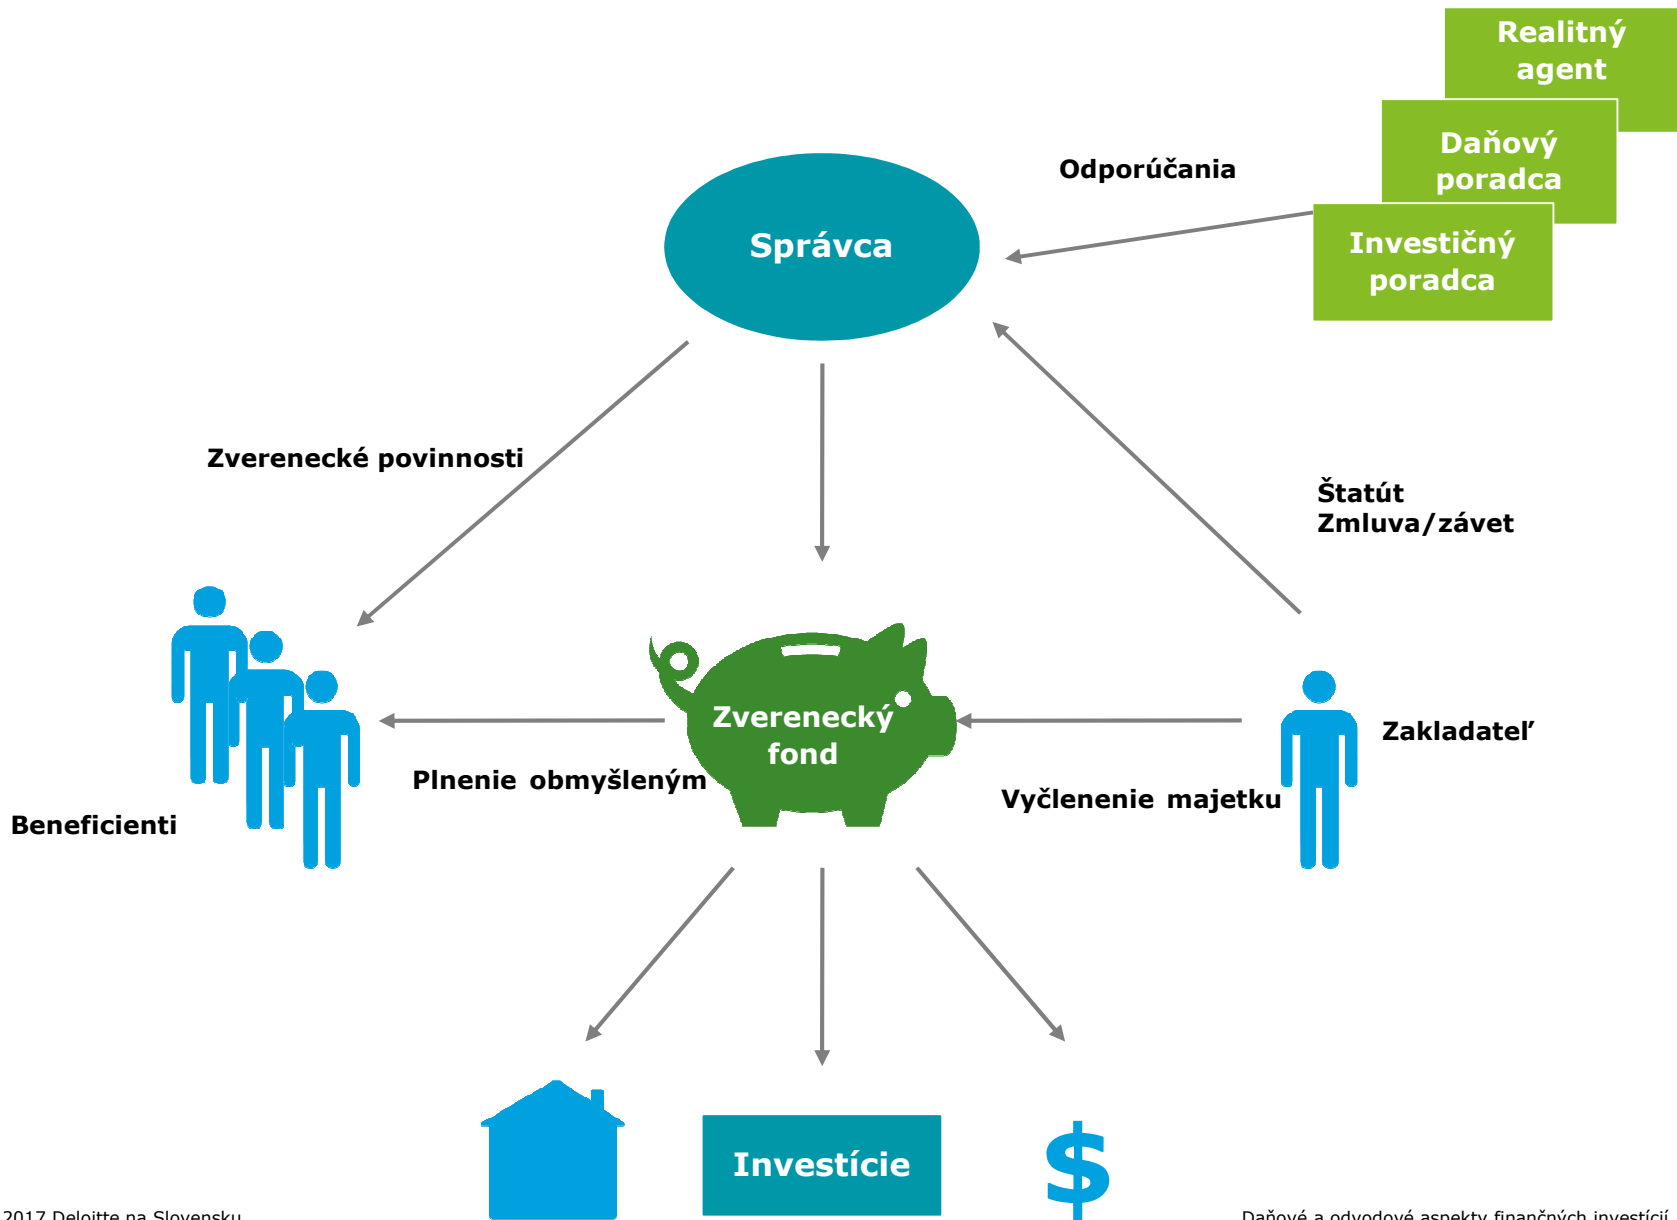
Realitný agent

Daňový poradca

Investičný poradca

Odporúčania

Správca

Zverenecké povinnosti

Štatút
Zmluva/závet

Zverenecký fond

Zakladateľ

Plnenie obmyšleným

Vyčlenenie majetku

Beneficienti

Investície

$

2017 Deloitte na Slovensku

Daňové a odvodové aspekty finančných investícií